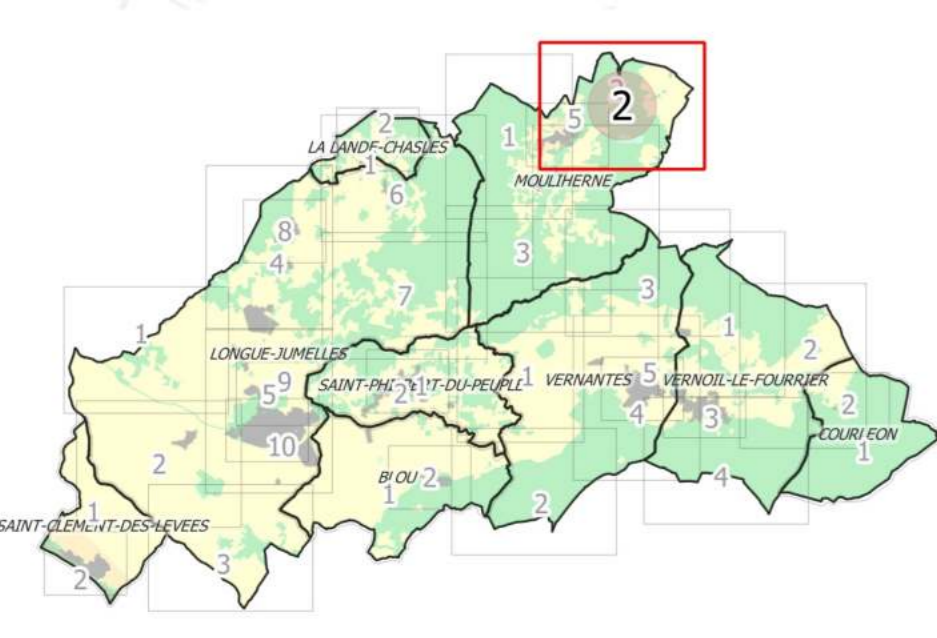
2
5
1
2
LA LANDE-CHASLES
1
MOULIHERNE
6
8
4
3
7
3
1
1
2
LONGUE-JUMELLES
9
SAINT-PHI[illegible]T-DU-PEUPLE
2
1
1
VERNANTES
5
VERNOIL-LE-FOURRIER
5
4
3
2
10
COURLEON
1
2
BLOU
2
1
4
1
2
SAINT-CLEMENT-DES-LEVEES
3
2